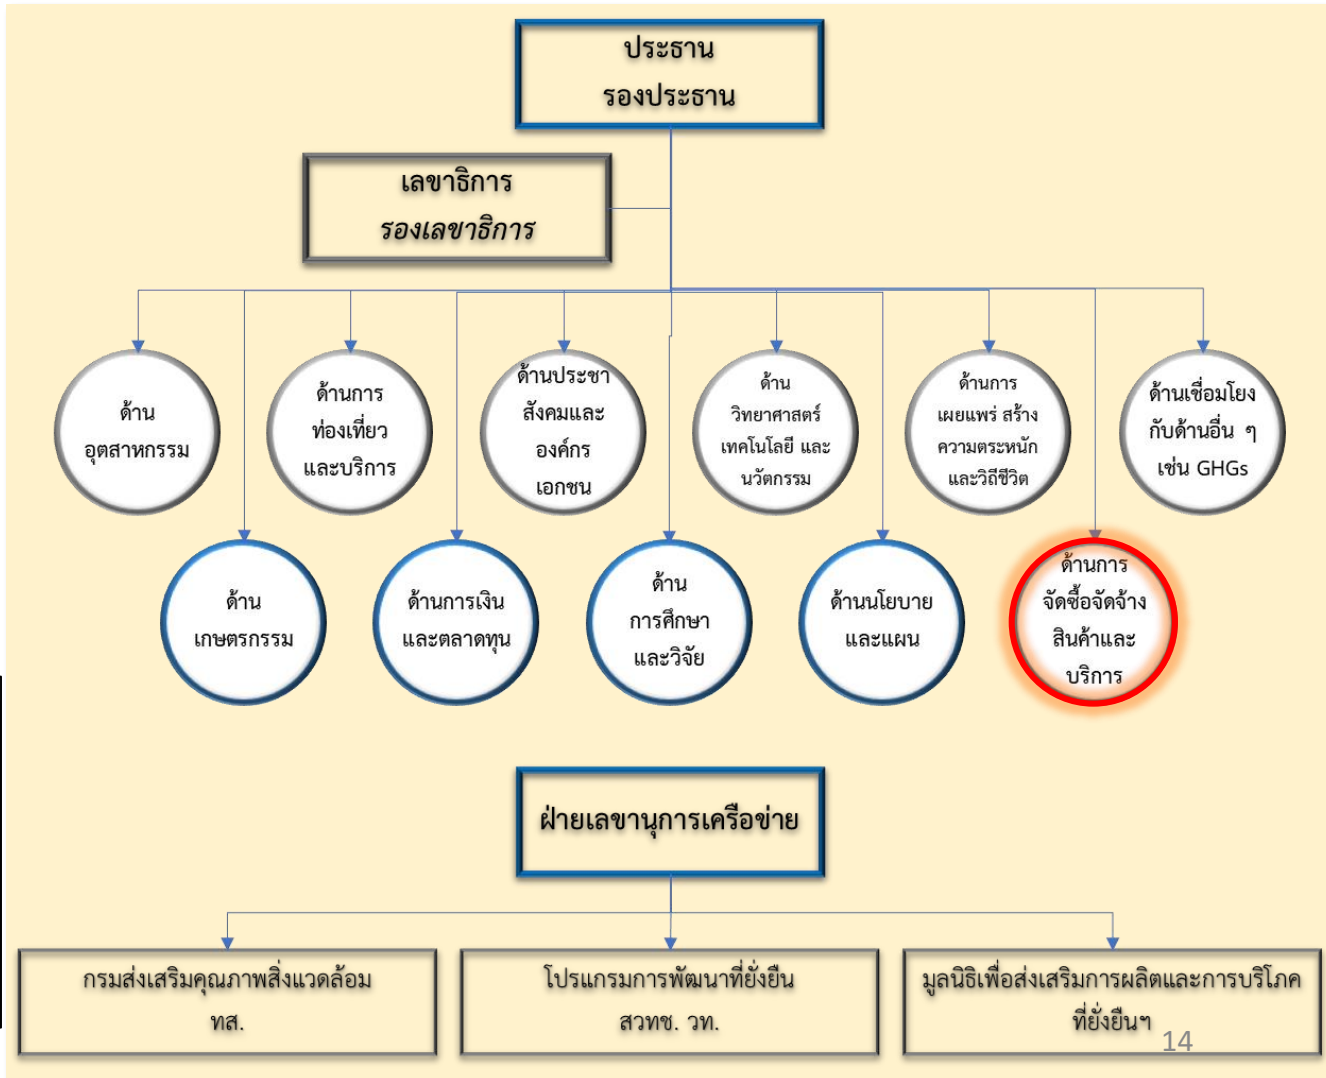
ประธาน
รองประธาน

เลขาธิการ
รองเลขาธิการ

ด้าน
อุตสาหกรรม

ด้านการ
ท่องเที่ยว
และบริการ

ด้านประชา
สังคมและ
องค์กร
เอกชน

ด้าน
วิทยาศาสตร์
เทคโนโลยี และ
นวัตกรรม

ด้านการ
เผยแพร่ สร้าง
ความตระหนัก
และวิถีชีวิต

ด้านเชื่อมโยง
กับด้านอื่น ๆ
เช่น GHGs

ด้าน
เกษตรกรรม

ด้านการเงิน
และตลาดทุน

ด้าน
การศึกษา
และวิจัย

ด้านนโยบาย
และแผน

ด้านการ
จัดซื้อจัดจ้าง
สินค้าและ
บริการ

ฝ่ายเลขานุการเครือข่าย

กรมส่งเสริมคุณภาพสิ่งแวดล้อม
ทส.

โปรแกรมการพัฒนาที่ยั่งยืน
สวทช. วท.

มูลนิธิเพื่อส่งเสริมการผลิตและการบริโภค
ที่ยั่งยืนฯ

14